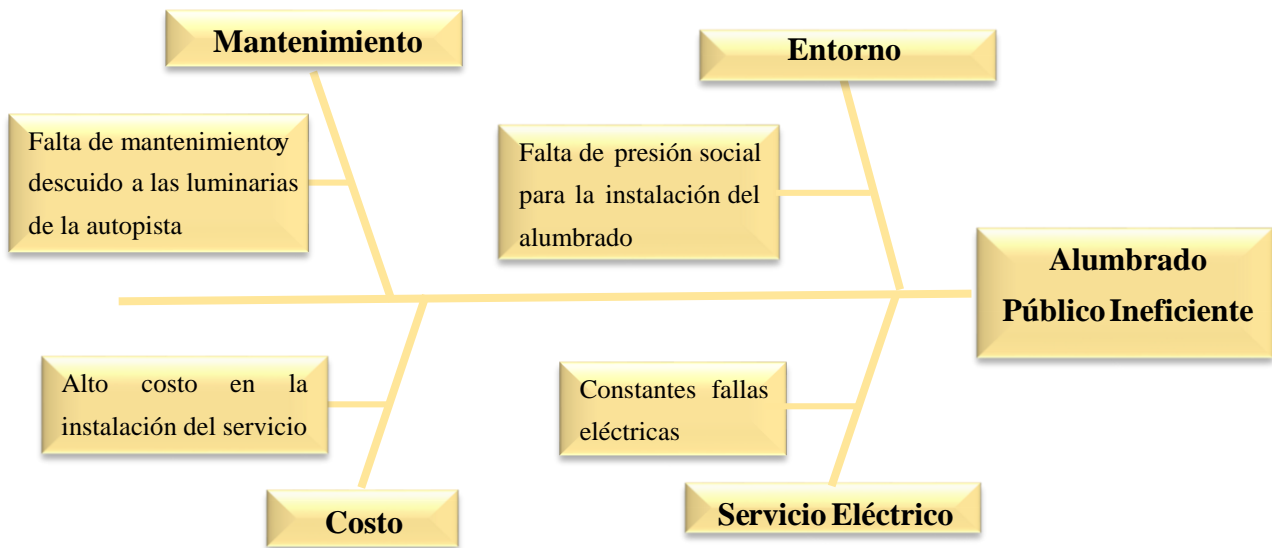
Mantenimiento

Falta de mantenimientoy descuido a las luminarias de la autopista

Entorno

Falta de presión social para la instalación del alumbrado

Alumbrado Público Ineficiente

Alto costo en la instalación del servicio

Costo

Constantes fallas eléctricas

Servicio Eléctrico